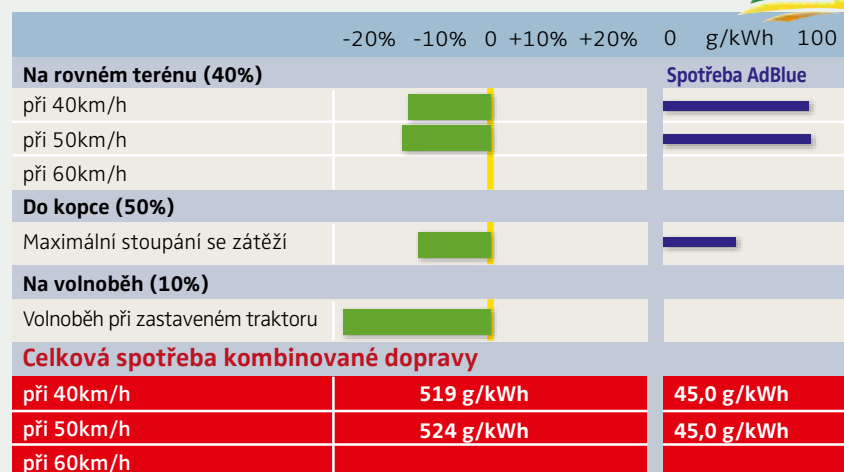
| | -20% -10% 0 +10% +20% | 0 g/kWh 100 |
|---|---|---|
| **Na rovném terénu (40%)** | | Spotřeba AdBlue |
| při 40km/h | | |
| při 50km/h | | |
| při 60km/h | | |
| **Do kopce (50%)** | | |
| Maximální stoupání se zátěží | | |
| **Na volnoběh (10%)** | | |
| Volnoběh při zastaveném traktoru | | |
| **Celková spotřeba kombinované dopravy** | | |
| **při 40km/h** | **519 g/kWh** | **45,0 g/kWh** |
| **při 50km/h** | **524 g/kWh** | **45,0 g/kWh** |
| **při 60km/h** | | |